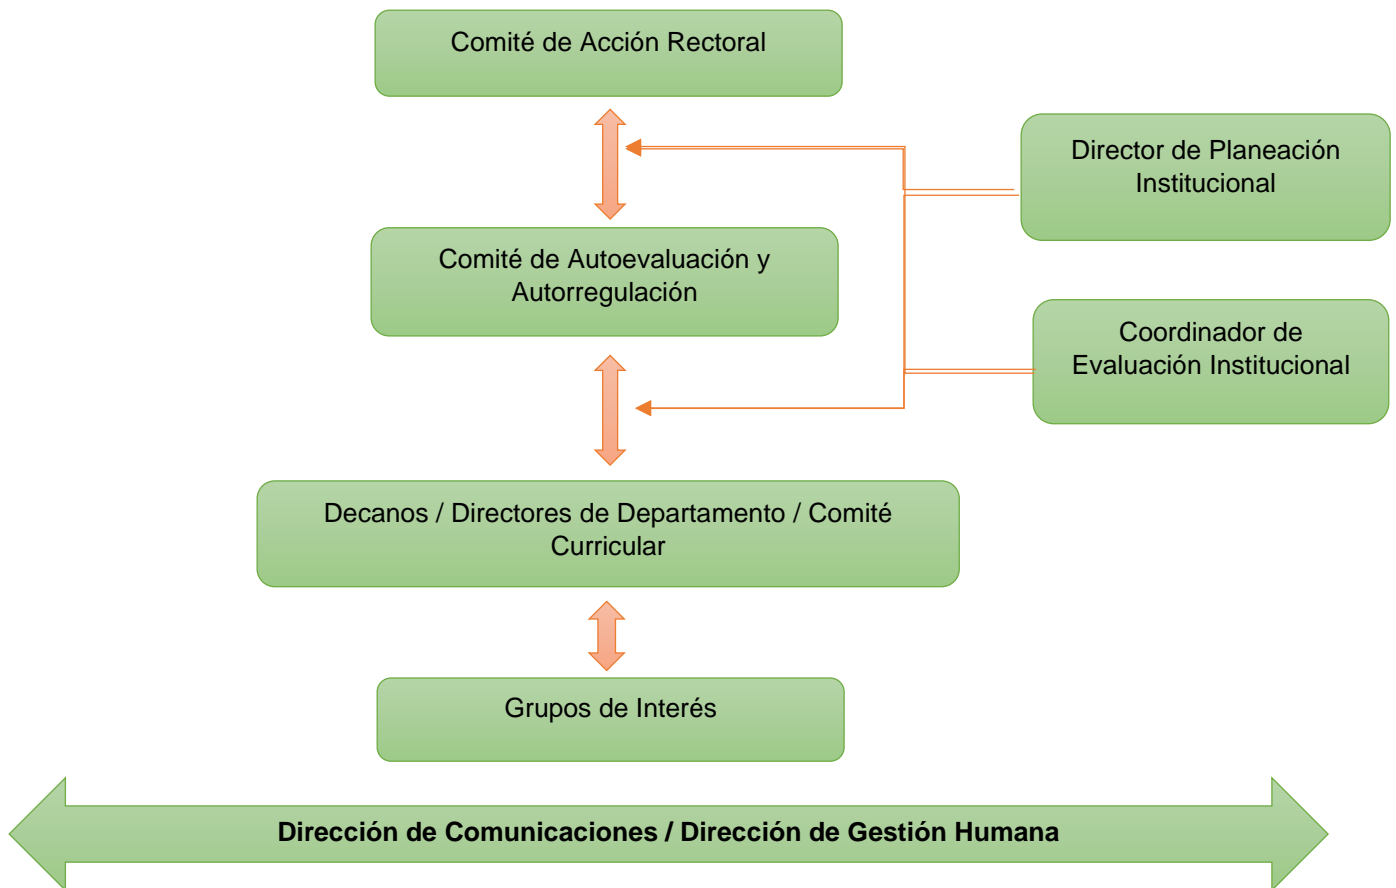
Comité de Acción Rectoral

Director de Planeación Institucional

Comité de Autoevaluación y Autorregulación

Coordinador de Evaluación Institucional

Decanos / Directores de Departamento / Comité Curricular

Grupos de Interés

Dirección de Comunicaciones / Dirección de Gestión Humana